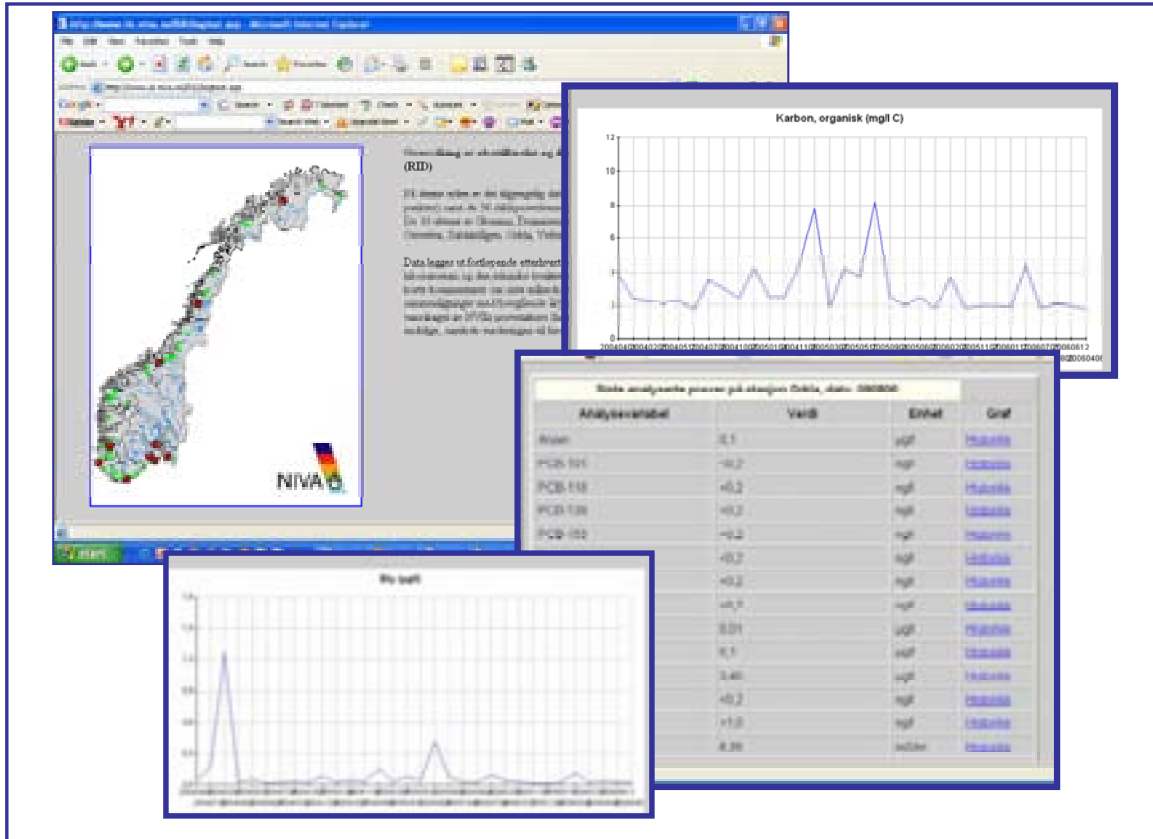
http://www.rid.niva.no/RID/Kart.asp - Microsoft Internet Explorer

File Edit View Favorites Tools Help

(RID)

Data legges ut fortløpende etterhvert

NIVA

start

Karbon, organisk (mg/l C)

12
10
8
6
4
2
0

Siste analyserte prøver på stasjon Orkla, dato: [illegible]

| Analysevariabel | Verdi | Enhet | Graf |
|---|---|---|---|
| Arsen | 0,1 | µg/l | Historikk |
| PCB-101 | <0,2 | ng/l | Historikk |
| PCB-118 | <0,2 | ng/l | Historikk |
| PCB-138 | <0,2 | ng/l | Historikk |
| PCB-153 | <0,2 | ng/l | Historikk |
| | <0,2 | ng/l | Historikk |
| | <0,2 | ng/l | Historikk |
| | <0,1 | ng/l | Historikk |
| | 0,01 | µg/l | Historikk |
| | 0,1 | µg/l | Historikk |
| | 3,40 | µg/l | Historikk |
| | <0,2 | ng/l | Historikk |
| | <1,0 | ng/l | Historikk |
| | 6,39 | mS/m | Historikk |

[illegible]